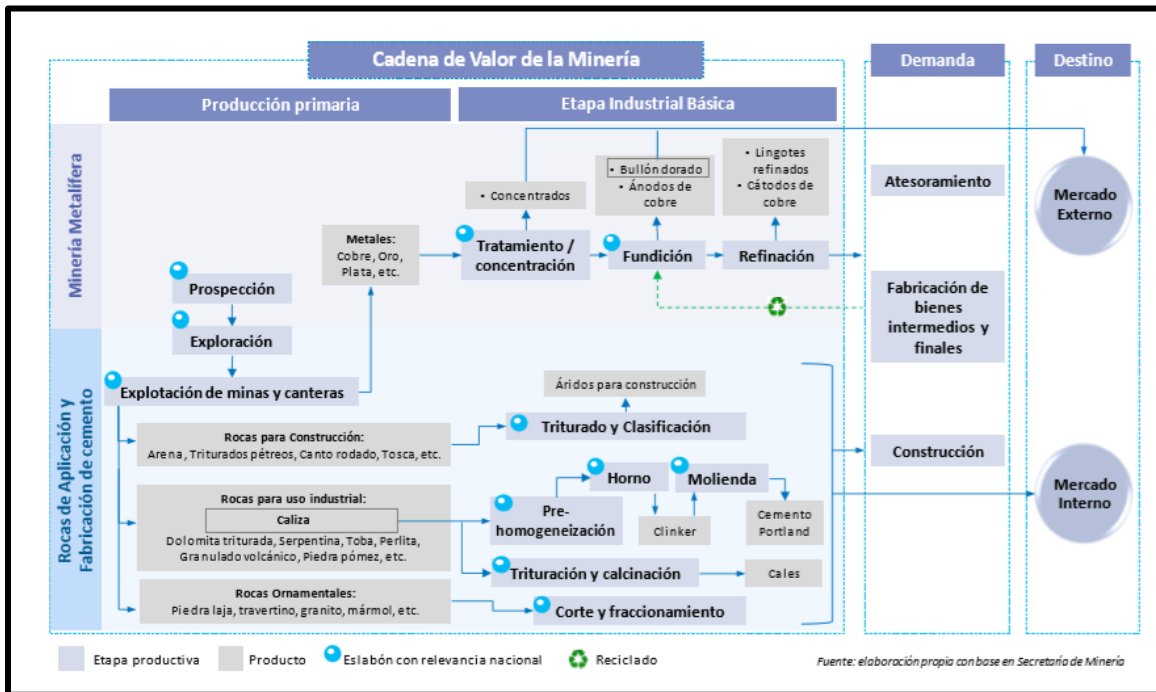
Cadena de Valor de la Minería

Demanda

Destino

Producción primaria

Etapa Industrial Básica

Minería Metalífera

Prospección

Exploración

Explotación de minas y canteras

Metales: Cobre, Oro, Plata, etc.

• Concentrados

Tratamiento / concentración

• Bullón dorado
• Ánodos de cobre

Fundición

• Lingotes refinados
• Cátodos de cobre

Refinación

Atesoramiento

Fabricación de bienes intermedios y finales

Construcción

Mercado Externo

Mercado Interno

Rocas de Aplicación y Fabricación de cemento

Áridos para construcción

Triturado y Clasificación

Rocas para Construcción:
Arena, Triturados pétreos, Canto rodado, Tosca, etc.

Rocas para uso industrial:
Caliza
Dolomita triturada, Serpentina, Toba, Perlita, Granulado volcánico, Piedra pómez, etc.

Pre-homogeneización

Horno

Molienda

Clinker

Cemento Portland

Trituración y calcinación

Cales

Rocas Ornamentales:
Piedra laja, travertino, granito, mármol, etc.

Corte y fraccionamiento

Etapa productiva   Producto   Eslabón con relevancia nacional   Reciclado

Fuente: elaboración propia con base en Secretaría de Minería